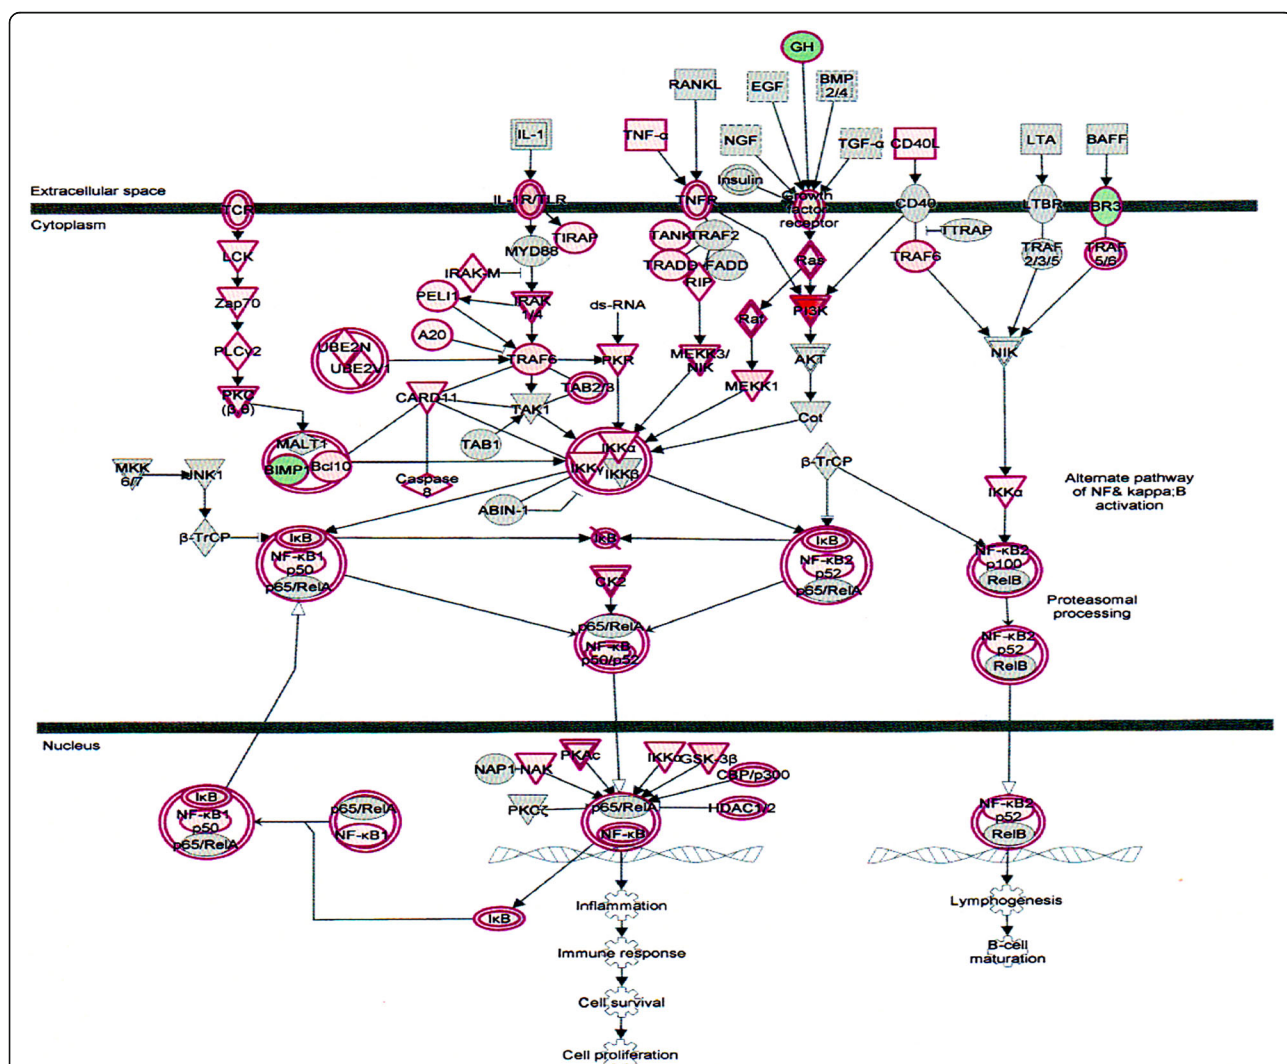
GH
RANKL
EGF
BMP 2/4
IL-1
TNF-α
NGF
TGF-α
CD40L
LTA
BAFF
Insulin
Extracellular space
Cytoplasm
TCR
IL-1R/TLR
TNFR
Growth factor receptor
CD40
LTBR
BR3
TIRAP
TANK
TRAF2
TTRAP
LCK
MYD88
TRADD
FADD
TRAF6
TRAF 2/3/5
TRAF 5/6
IRAK-M
Ras
Zap70
PELI1
IRAK 1/4
RIP
ds-RNA
Raf
PI3K
A20
PLCγ2
UBE2N
UBE2V1
TRAF6
PKR
MEKK3/ NIK
AKT
NIK
PKC (β,θ)
CARD11
TAB2/3
MEKK1
TAK1
Cot
MALT1
TAB1
IKKα
BIMP1
Bcl10
IKKγ
IKKβ
MKK 6/7
JNK1
Caspase 8
β-TrCP
ABIN-1
IKKα
Alternate pathway of NF& kappa;B activation
β-TrCP
IκB
NF-κB1
p50
p65/RelA
IκB
IκB
NF-κB2
p52
p65/RelA
NF-κB2
p100
RelB
CK2
Proteasomal processing
p65/RelA
NF-κB
p50/p52
NF-κB2
p52
RelB
Nucleus
NAP1-NAK
PKAc
IKKα
GSK-3β
CBP/p300
IκB
NF-κB1
p50
p65/RelA
p65/RelA
NF-κB1
PKCζ
p65/RelA
HDAC1/2
NF-κB
NF-κB2
p52
RelB
IκB
Inflammation
Lymphogenesis
Immune response
B-cell maturation
Cell survival
Cell proliferation